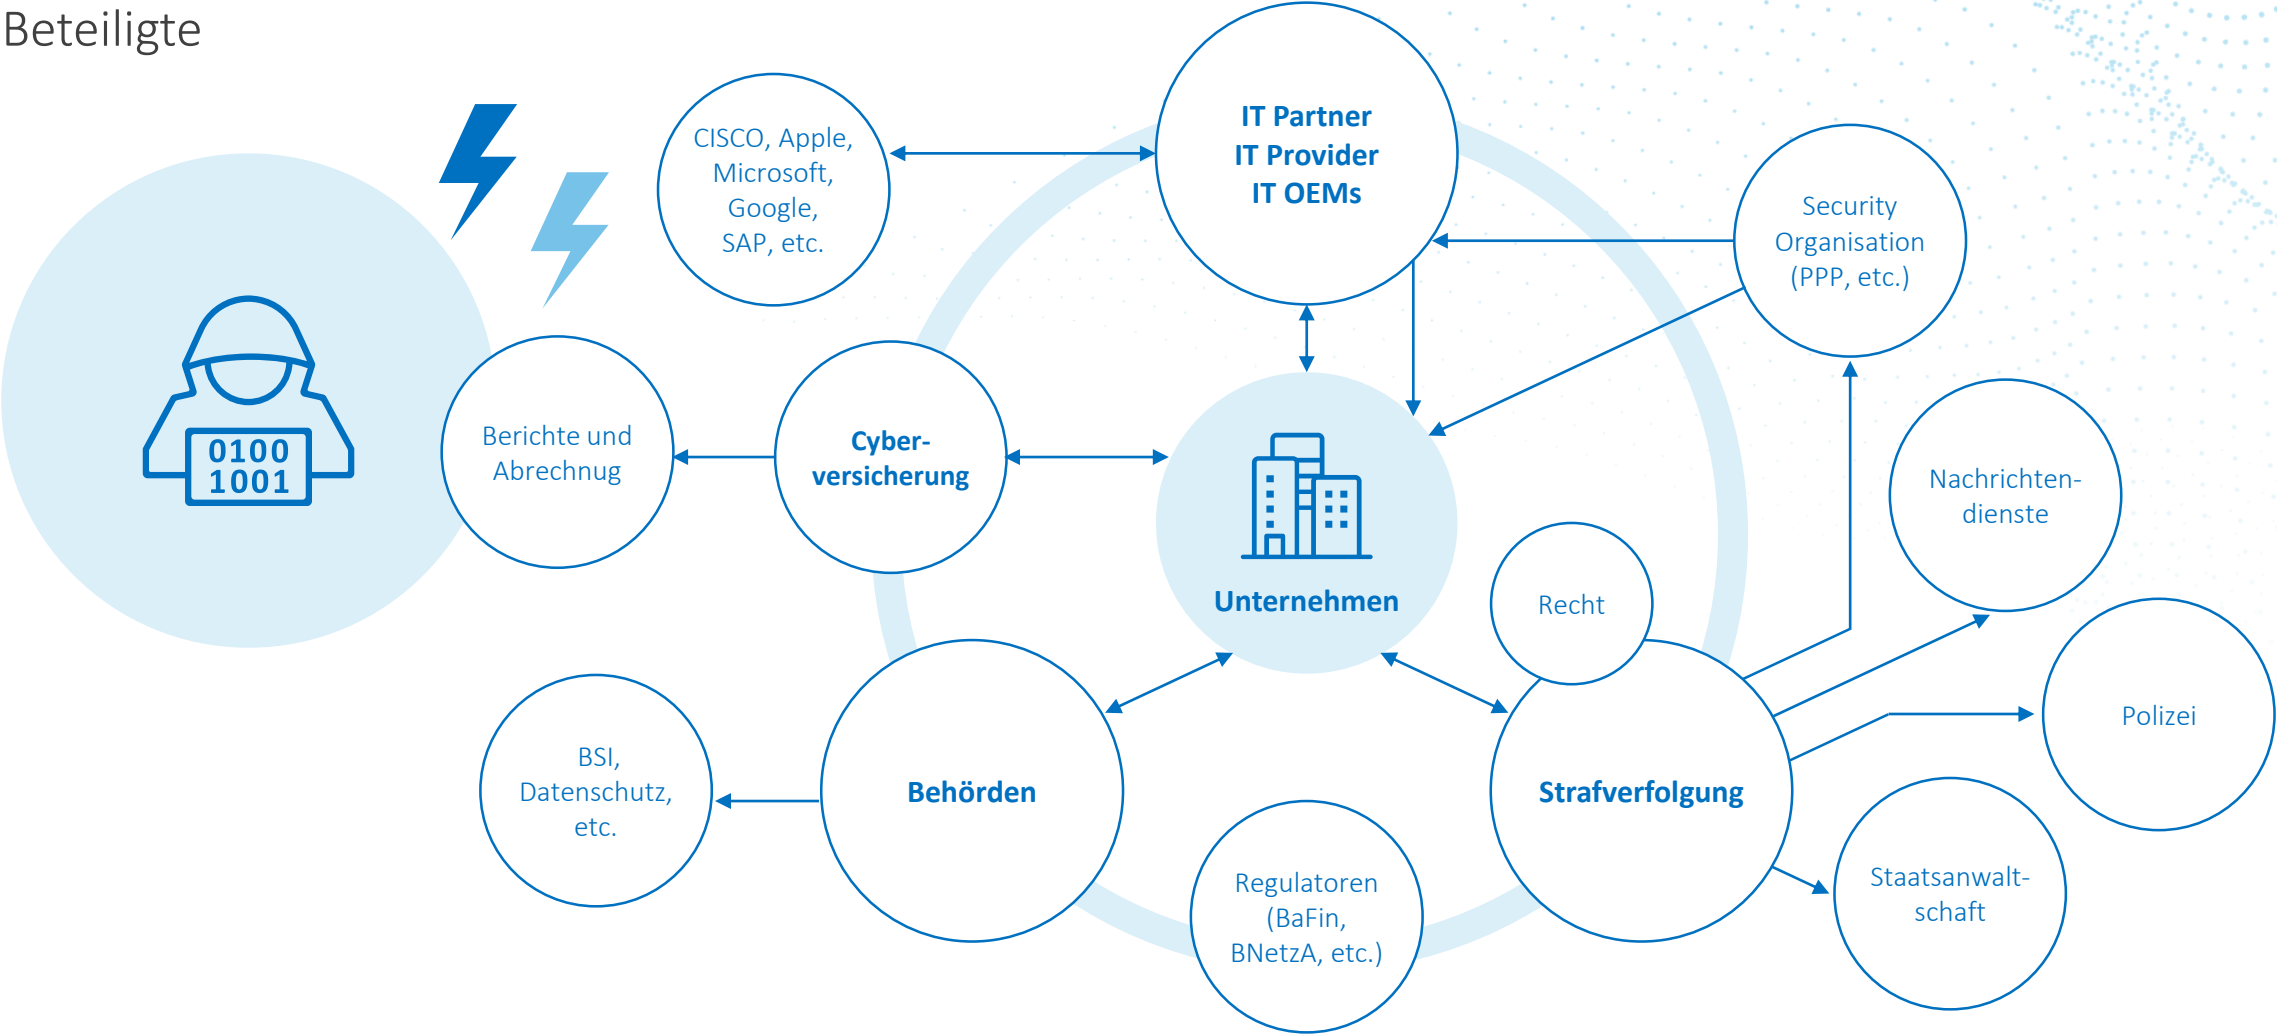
Beteiligte

0100
1001

CISCO, Apple, Microsoft, Google, SAP, etc.

IT Partner
IT Provider
IT OEMs

Security Organisation (PPP, etc.)

Berichte und Abrechnug

Cyberversicherung

Unternehmen

Nachrichtendienste

Recht

Polizei

BSI, Datenschutz, etc.

Behörden

Strafverfolgung

Regulatoren (BaFin, BNetzA, etc.)

Staatsanwaltschaft